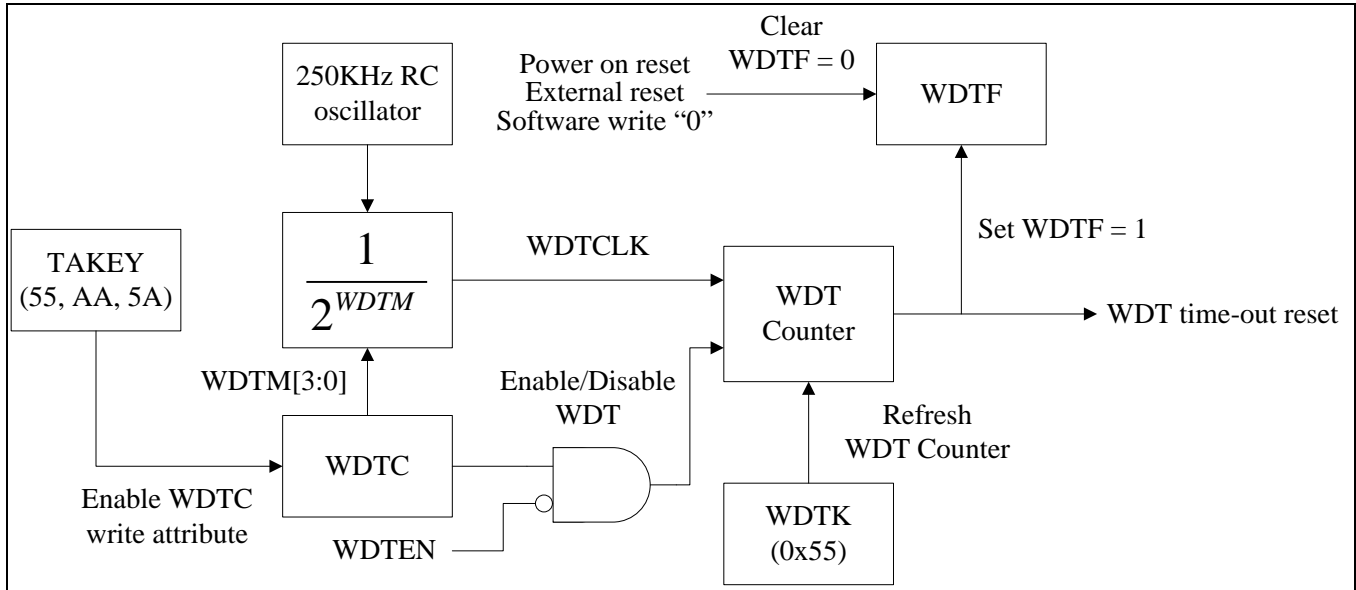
250KHz RC oscillator

Power on reset
External reset
Software write "0"

Clear
WDTF = 0

WDTF

TAKEY (55, AA, 5A)

$\frac{1}{2^{WDTM}}$

WDTCLK

Set WDTF = 1

WDT Counter

WDT time-out reset

WDTM[3:0]

Enable/Disable WDT

Refresh WDT Counter

WDTC

Enable WDTC write attribute

WDTEN

WDTK (0x55)